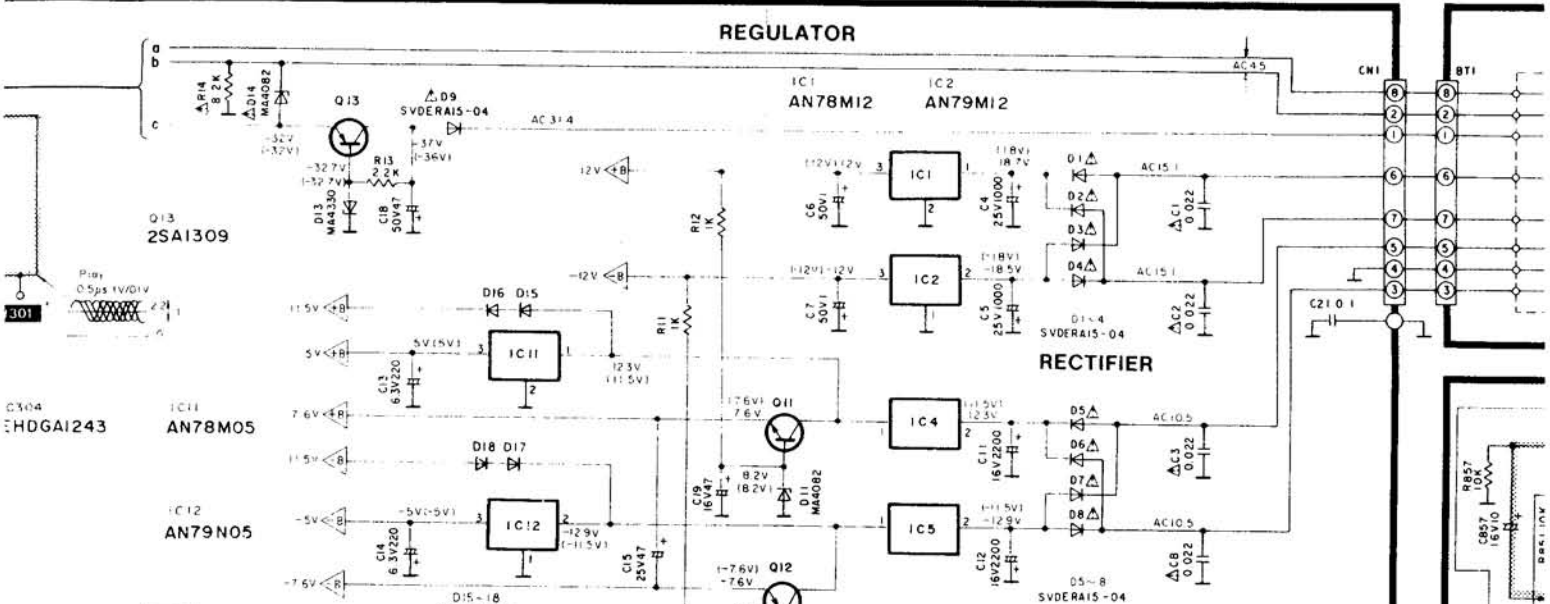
REGULATOR

a
b
c

R14 8.2K
D14 MA4082
-32V (-32V)
Q13
D9 SVDERA15-04
AC34
-37V (-36V)
-32.7V (-32.7V)
R13 2.2K
D13 MA4330
C18 50V47

Q13
2SA1309

IC1
AN78M12
IC2
AN79M12

AC45

CN1
BT1

12V +B
R12 1K
(12V) 12V
3
IC1
2
1
(18V) 18.7V
C6 50V1
C4 25V1000
D1
D2
D3
D4
AC15.1
C1 0.022

-12V -B
(-12V) -12V
3
IC2
1
2
(-18V) -18.5V
C7 50V1
C5 25V1000
AC15.1
C2 0.022
D1~4 SVDERA15-04

C210.1

RECTIFIER

Play 0.5μs 1V/D1V
2.2
301

11.5V +B
D16 D15
5V +B
5V (5V)
3
IC11
1
2
12.3V (11.5V)
C13 6.3V220
R11 1K

C304
EHDGA1243
IC11
AN78M05

7.6V +B
(7.6V) 7.6V
Q11
IC4
1
2
(11.5V) 12.3V
C11 16V2200
D5
D6
AC10.5
C3 0.022
8.2V (8.2V)
D11 MA4082
C19 16V47

-11.5V -B
D18 D17
D7
D8

IC12
AN79N05
-5V -B
-5V (-5V)
3
IC12
2
1
-12.9V (-11.5V)
C14 6.3V220
C15 25V47
IC5
1
2
(-11.5V) -12.9V
C12 16V2200
AC10.5
C8 0.022

-7.6V -B
D15~18
(-7.6V) Q12
-7.6V
D5~8
SVDERA15-04

8
2
1
6
7
5
4
3

R857 10K
C857 16V10
R851 10K